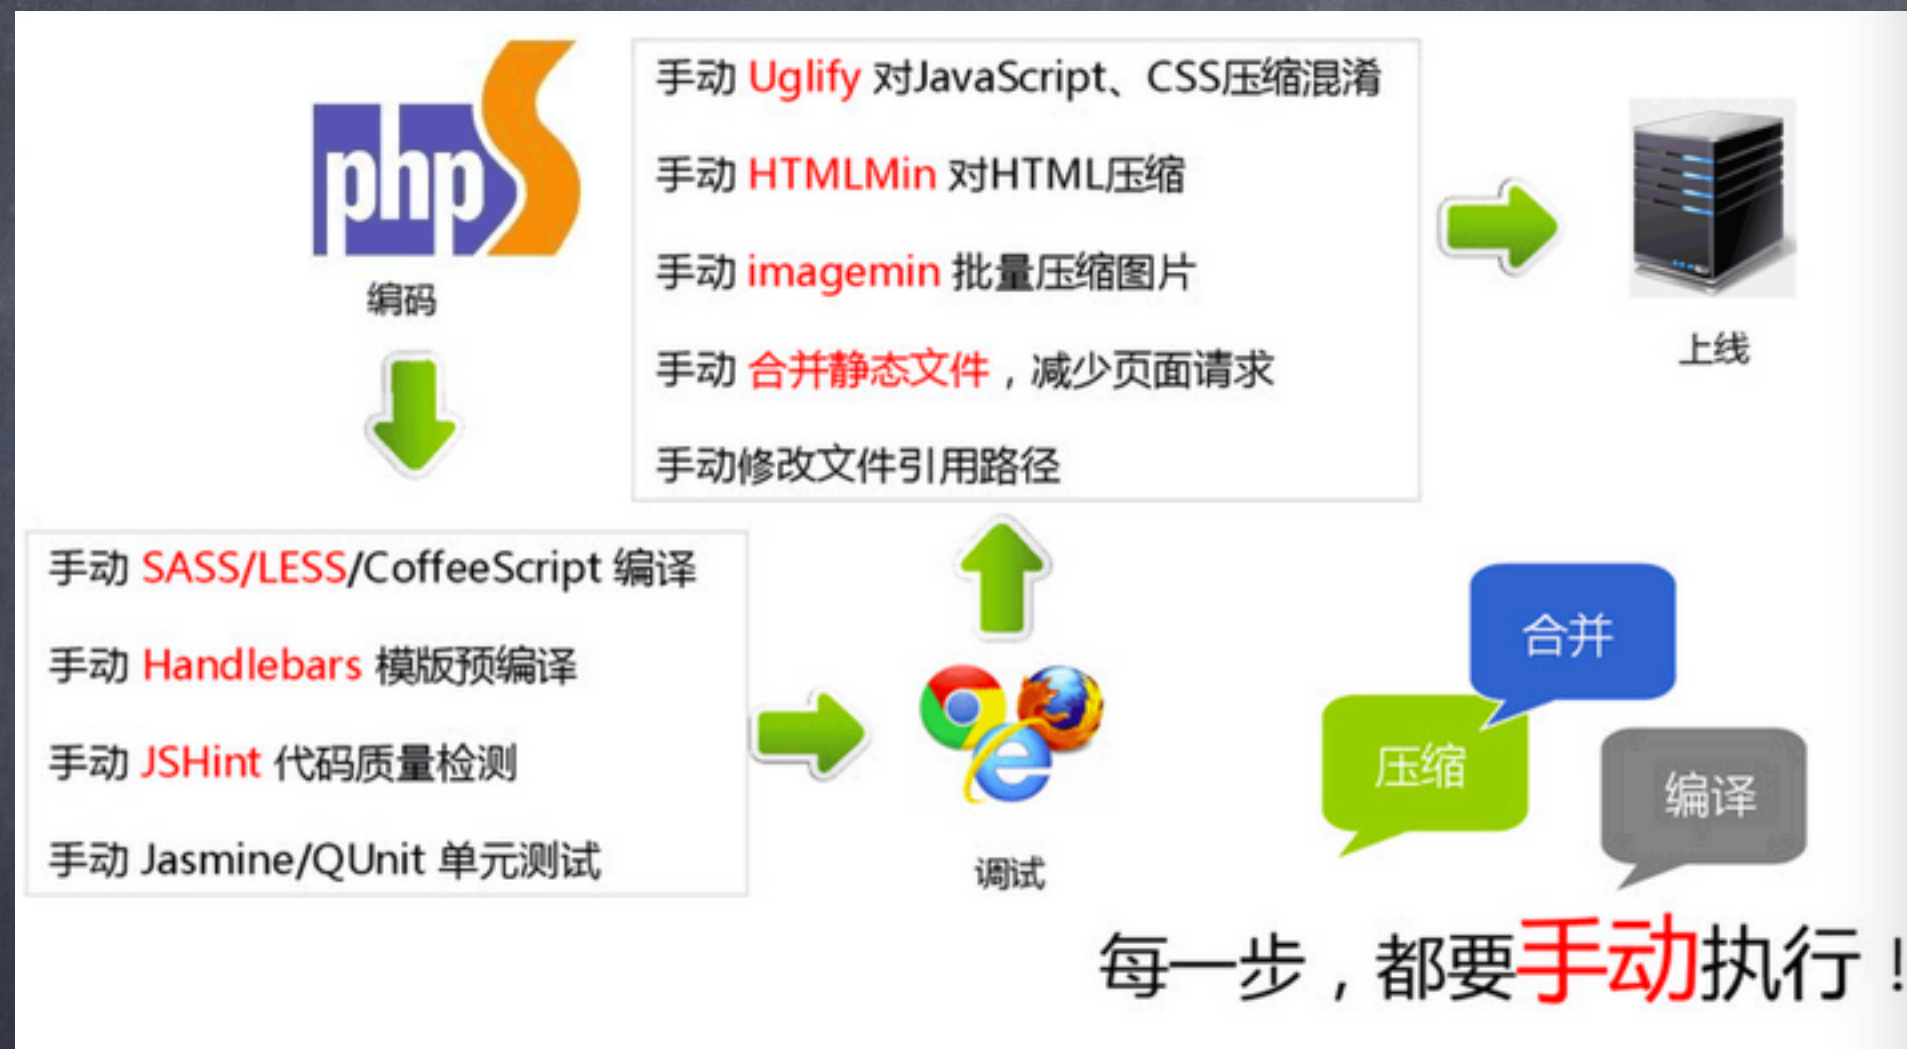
phpS

编码

手动 SASS/LESS/CoffeeScript 编译

手动 Handlebars 模版预编译

手动 JSHint 代码质量检测

手动 Jasmine/QUnit 单元测试

调试

手动 Uglify 对JavaScript、CSS压缩混淆

手动 HTMLMin 对HTML压缩

手动 imagemin 批量压缩图片

手动 合并静态文件，减少页面请求

手动修改文件引用路径

上线

合并

压缩

编译

每一步，都要手动执行！